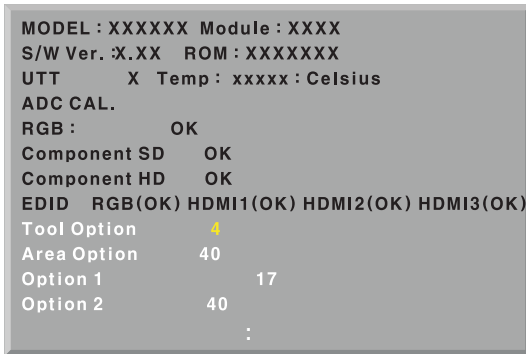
MODEL : XXXXXX Module : XXXX
S/W Ver. :X.XX ROM : XXXXXXX
UTT X Temp : xxxxx : Celsius
ADC CAL.
RGB : OK
Component SD OK
Component HD OK
EDID RGB(OK) HDMI1(OK) HDMI2(OK) HDMI3(OK)
Tool Option 4
Area Option 40
Option 1 17
Option 2 40
: